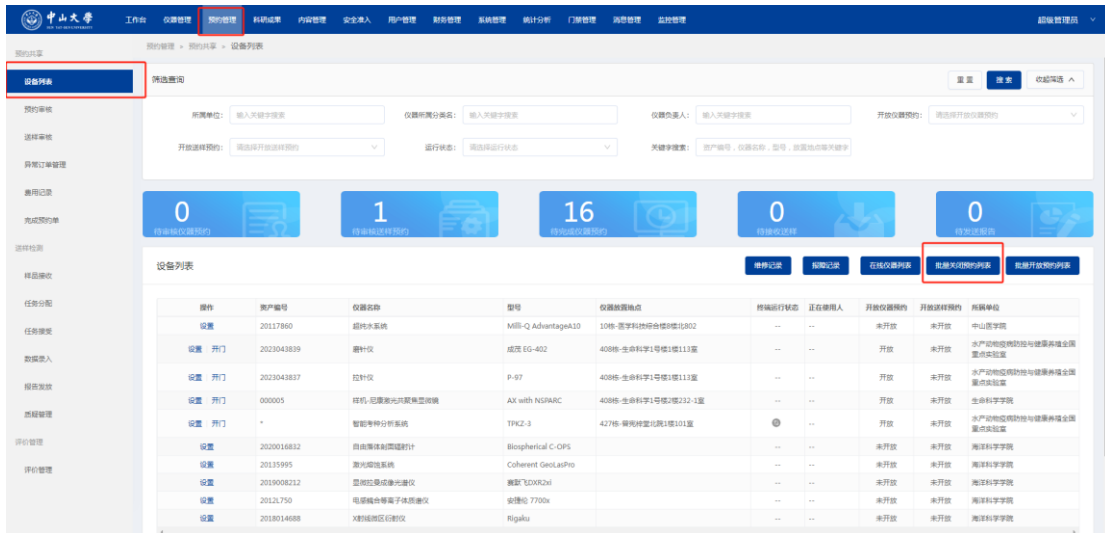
中山大学 SUN YAT-SEN UNIVERSITY

工作台 仪器管理 预约管理 科研成果 内容管理 安全准入 用户管理 财务管理 系统管理 统计分析 门禁管理 消息管理 监控管理 超级管理员

预约共享
设备列表
预约审核
送样审核
异常订单管理
费用记录
完成预约单
送样检测
样品接收
任务分配
任务接受
数据录入
报告发放
质疑管理
评价管理
评价管理

预约管理 » 预约共享 » 设备列表

筛选查询 重置 搜索 收起筛选

所属单位: 输入关键字搜索 仪器所属分类名: 输入关键字搜索 仪器负责人: 输入关键字搜索 开放仪器预约: 请选择开放仪器预约
开放送样预约: 请选择开放送样预约 运行状态: 请选择运行状态 关键字搜索: 资产编号，仪器名称，型号，放置地点等关键字

0 待审核仪器预约
1 待审核送样预约
16 待完成仪器预约
0 待接收送样
0 待发送报告

设备列表 维修记录 报废记录 在线仪器列表 批量关闭预约列表 批量开放预约列表

| 操作 | 资产编号 | 仪器名称 | 型号 | 仪器放置地点 | 终端运行状态 | 正在使用人 | 开放仪器预约 | 开放送样预约 | 所属单位 |
|---|---|---|---|---|---|---|---|---|---|
| 设置 | 20117860 | 超纯水系统 | Milli-Q AdvantageA10 | 10栋-医学科技综合楼8楼北802 | -- | -- | 未开放 | 未开放 | 中山医学院 |
| 设置 开门 | 2023043839 | 磨针仪 | 成茂 EG-402 | 408栋-生命科学1号楼1楼113室 | -- | -- | 开放 | 未开放 | 水产动物疫病防控与健康养殖全国重点实验室 |
| 设置 开门 | 2023043837 | 拉针仪 | P-97 | 408栋-生命科学1号楼1楼113室 | -- | -- | 开放 | 未开放 | 水产动物疫病防控与健康养殖全国重点实验室 |
| 设置 开门 | 000005 | 样机-尼康激光共聚焦显微镜 | AX with NSPARC | 408栋-生命科学1号楼2楼232-1室 | -- | -- | 开放 | 未开放 | 生命科学学院 |
| 设置 开门 | * | 智能考种分析系统 | TPKZ-3 | 427栋-模拟神堂北院1楼101室 | | -- | 开放 | 未开放 | 水产动物疫病防控与健康养殖全国重点实验室 |
| 设置 | 2020016832 | 自由落体制图随钉计 | Biospherical C-OPS | | -- | -- | 未开放 | 未开放 | 海洋科学学院 |
| 设置 | 20135995 | 激光熔蚀系统 | Coherent GeoLasPro | | -- | -- | 未开放 | 未开放 | 海洋科学学院 |
| 设置 | 2019008212 | 显微拉曼成像光谱仪 | 赛默飞DXR2xi | | -- | -- | 未开放 | 未开放 | 海洋科学学院 |
| 设置 | 2012L750 | 电感耦合等离子体质谱仪 | 安捷伦 7700x | | -- | -- | 未开放 | 未开放 | 海洋科学学院 |
| 设置 | 2018014688 | X射线微区衍射仪 | Rigaku | | -- | -- | 未开放 | 未开放 | 海洋科学学院 |